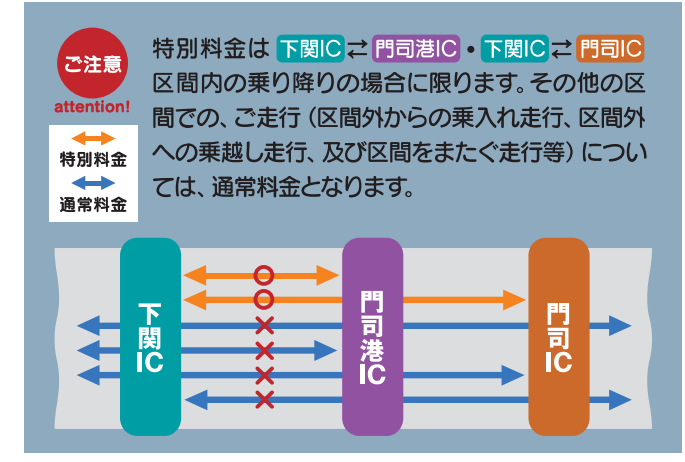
ご注意
attention!

特別料金
通常料金

特別料金は 下関IC ⇄ 門司港IC ・ 下関IC ⇄ 門司IC 区間内の乗り降りの場合に限ります。その他の区間での、ご走行（区間外からの乗入れ走行、区間外への乗越し走行、及び区間をまたぐ走行等）については、通常料金となります。

下関IC
門司港IC
門司IC